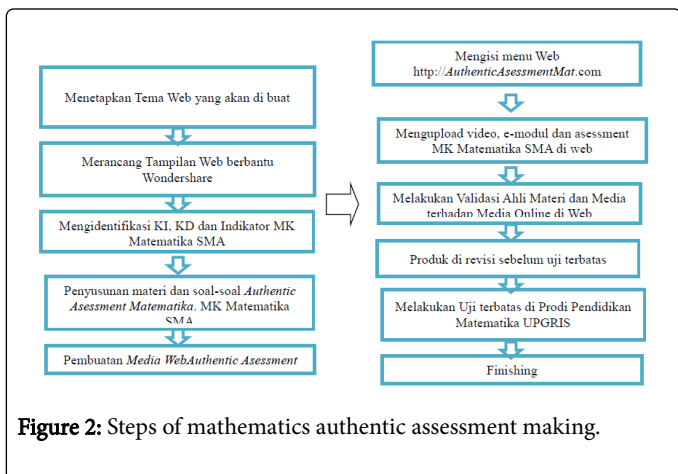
Menetapkan Tema Web yang akan di buat

Merancang Tampilan Web berbantu Wondershare

Mengidentifikasi KI, KD dan Indikator MK Matematika SMA

Penyusunan materi dan soal-soal *Authentic Asesment Matematika*. MK Matematika SMA

Pembuatan *Media WebAuthentic Asessment*

Mengisi menu Web http://*AuthenticAsessmentMat*.com

Mengupload video, e-modul dan asessment MK Matematika SMA di web

Melakukan Validasi Ahli Materi dan Media terhadap Media Online di Web

Produk di revisi sebelum uji terbatas

Melakukan Uji terbatas di Prodi Pendidikan Matematika UPGRIS

Finishing

Figure 2: Steps of mathematics authentic assessment making.